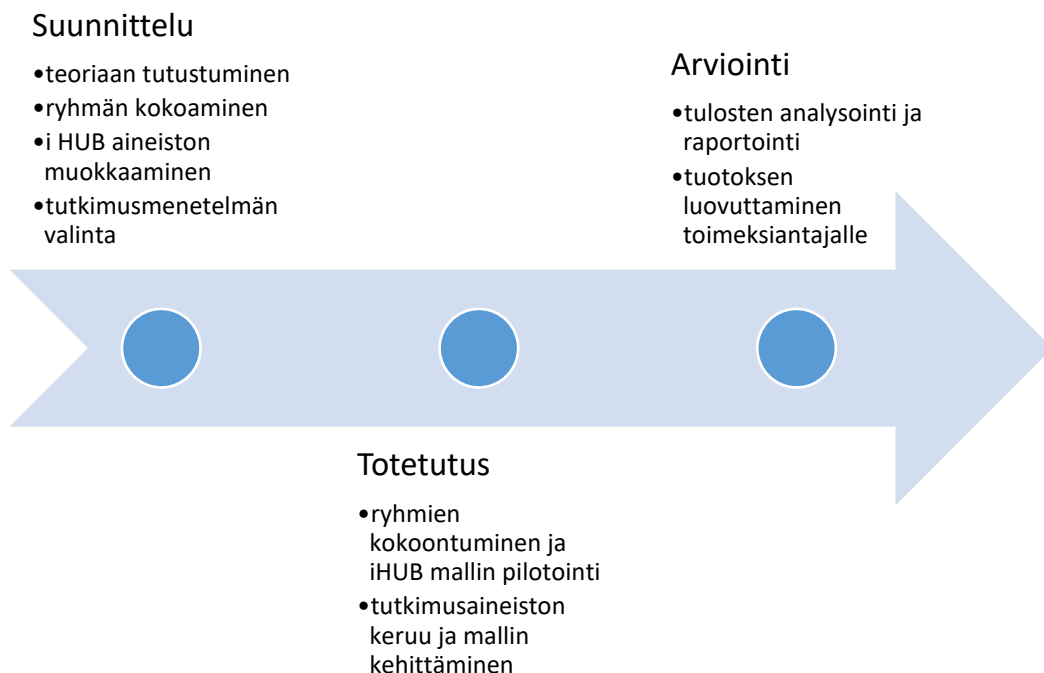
Suunnittelu

•teoriaan tutustuminen
•ryhmän kokoaminen
•i HUB aineiston muokkaaminen
•tutkimusmenetelmän valinta

Arviointi

•tulosten analysointi ja raportointi
•tuotoksen luovuttaminen toimeksiantajalle

Totetutus

•ryhmien kokoontuminen ja iHUB mallin pilotointi
•tutkimusaineiston keruu ja mallin kehittäminen